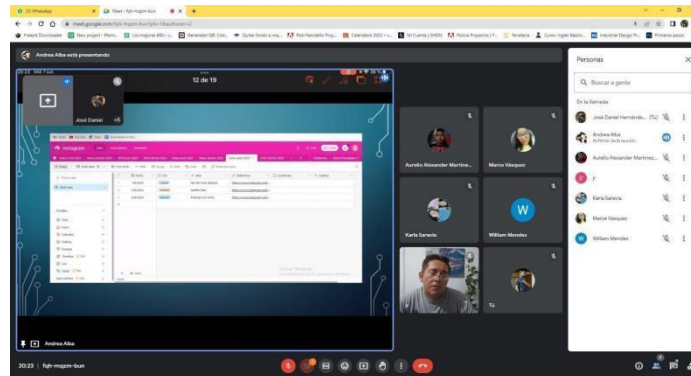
(3) WhatsApp
Meet - fqh-mqzm-bun
meet.google.com/fqh-mqzm-bun?pli=1&authuser=2
Freepik Downloader
Andrea Alba está presentando
12 de 19
José Daniel
Instagram
Aurelio Alexander Martine...
Marco Vasquez
Karla Saravia
William Mendez
W
Tú
Andrea Alba
20:23 | fqh-mqzm-bun
Personas
Buscar a gente
En la llamada
José Daniel Hernánde... (Tú)
Andrea Alba
Anfitrión de la reunión
Aurelio Alexander Martinez...
Karla Saravia
Marco Vasquez
William Mendez
W